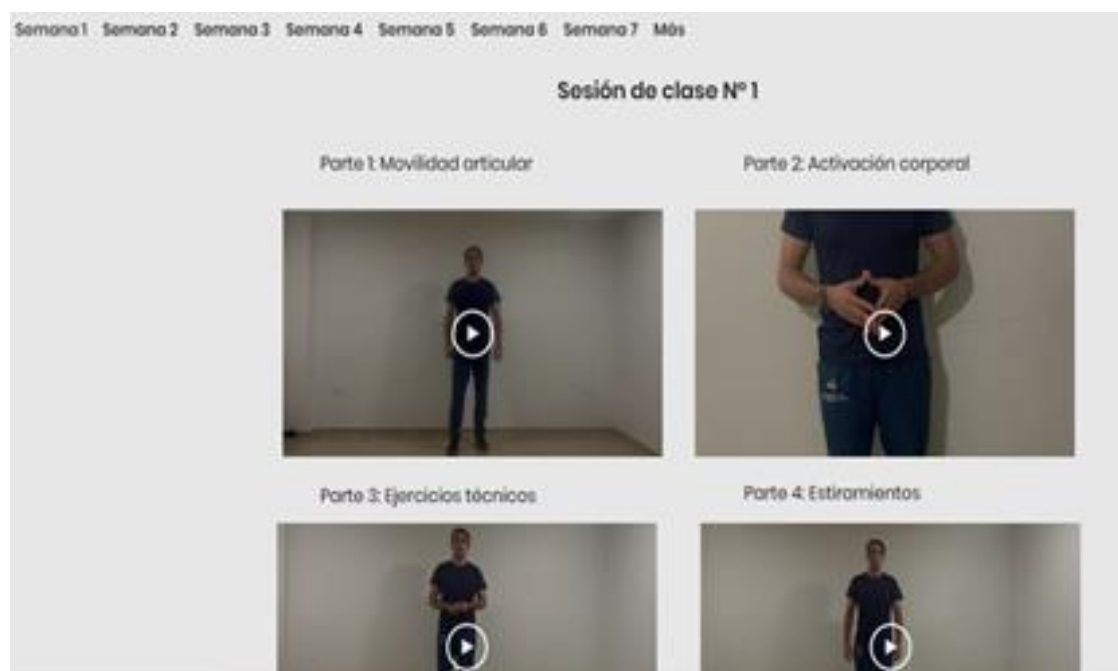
Semana 1 Semana 2 Semana 3 Semana 4 Semana 5 Semana 6 Semana 7 Más

Sesión de clase N° 1

Parte 1: Movilidad articular

Parte 2: Activación corporal

Parte 3: Ejercicios técnicos

Parte 4: Estiramientos